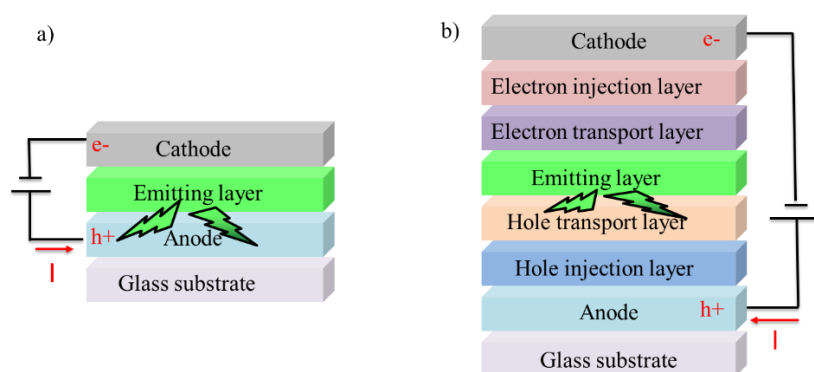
a)

e-
Cathode
Emitting layer
h+
Anode
I
Glass substrate

b)

Cathode
e-
Electron injection layer
Electron transport layer
Emitting layer
Hole transport layer
Hole injection layer
Anode
h+
I
Glass substrate